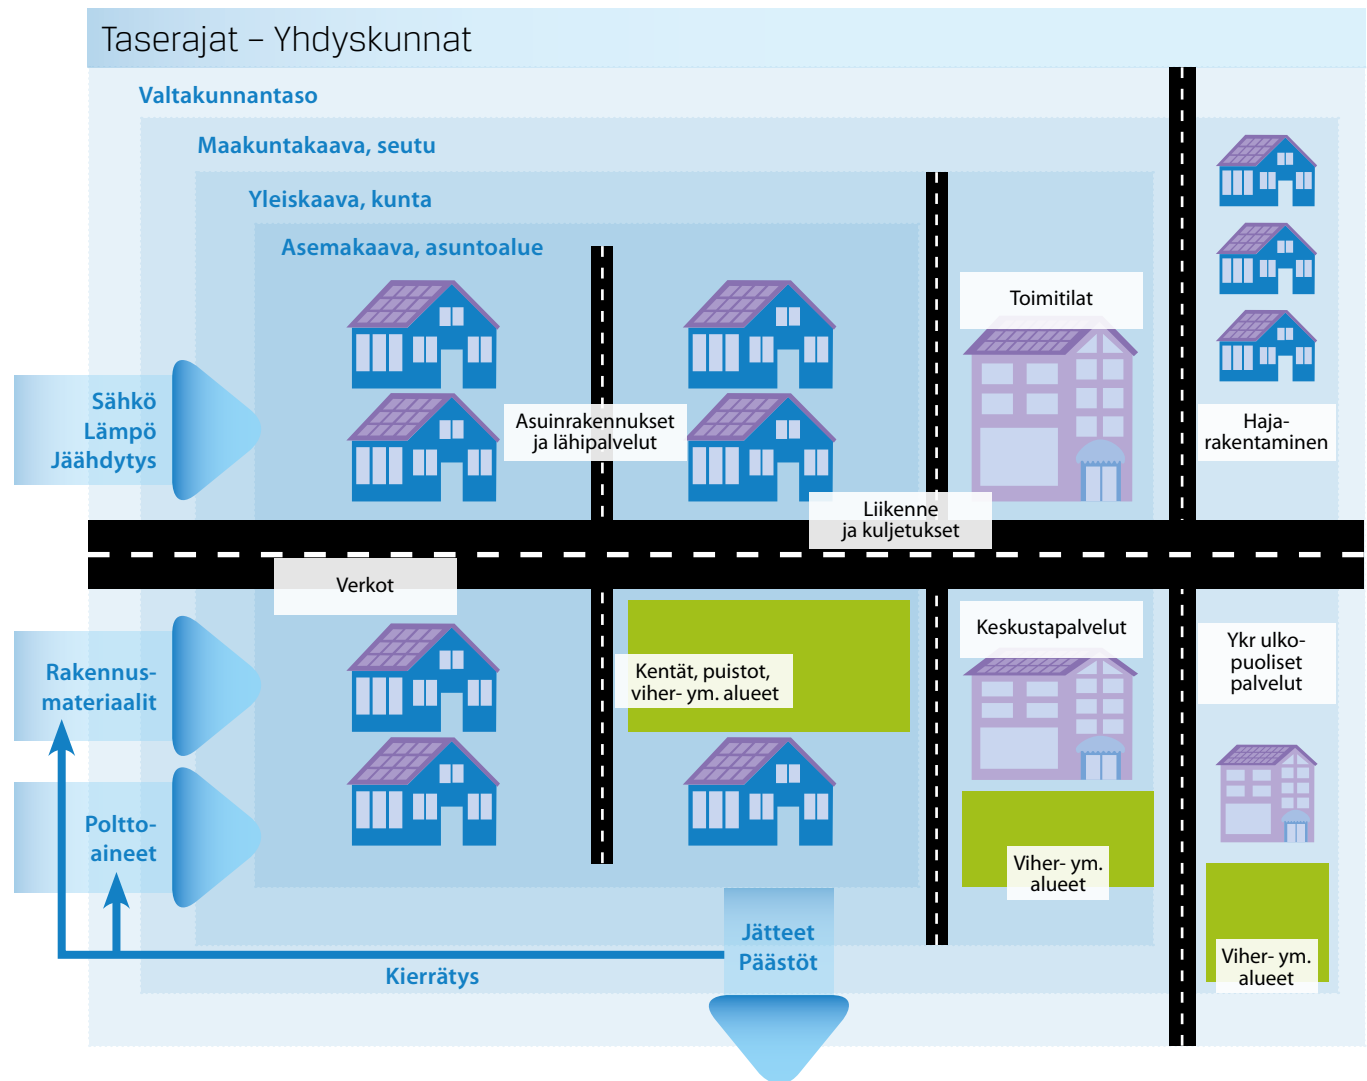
Taserajat – Yhdyskunnat

Valtakunnantaso

Maakuntakaava, seutu

Yleiskaava, kunta

Asemakaava, asuntoalue

Toimitilat

Sähkö
Lämpö
Jäähdytys

Asuinrakennukset ja lähipalvelut

Haja-rakentaminen

Liikenne ja kuljetukset

Verkot

Keskustapalvelut

Ykr ulkopuoliset palvelut

Rakennus-materiaalit

Kentät, puistot, viher- ym. alueet

Poltto-aineet

Viher- ym. alueet

Jätteet
Päästöt

Viher- ym. alueet

Kierrätys